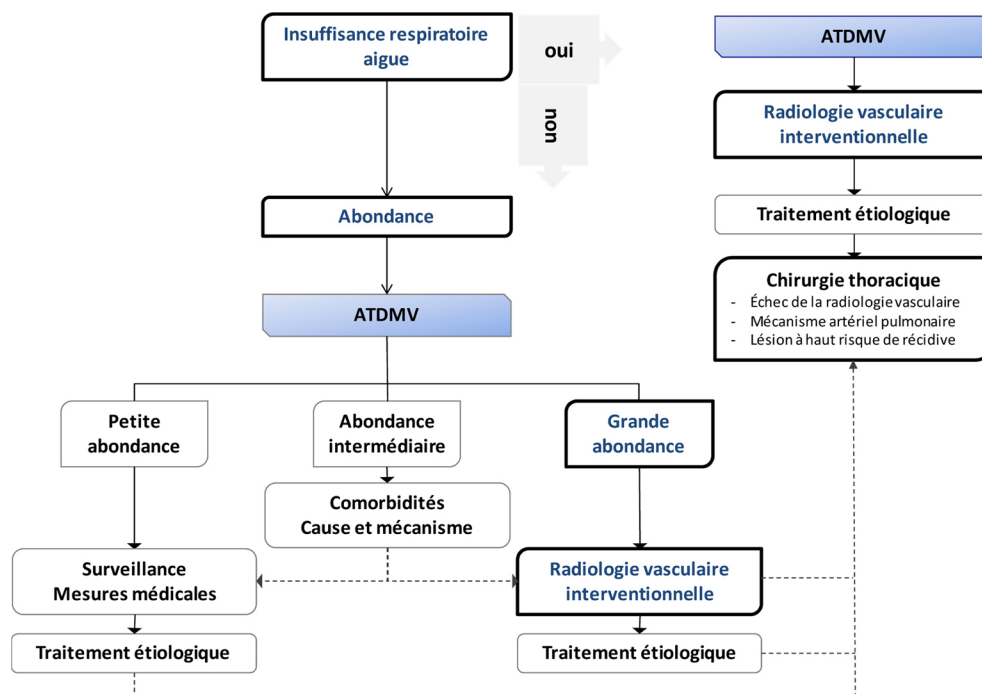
Insuffisance respiratoire aigue

oui

non

ATDMV

Radiologie vasculaire interventionnelle

Traitement étiologique

Chirurgie thoracique
- Échec de la radiologie vasculaire
- Mécanisme artériel pulmonaire
- Lésion à haut risque de récidive

Abondance

ATDMV

Petite abondance

Abondance intermédiaire

Grande abondance

Comorbidités
Cause et mécanisme

Surveillance
Mesures médicales

Radiologie vasculaire interventionnelle

Traitement étiologique

Traitement étiologique